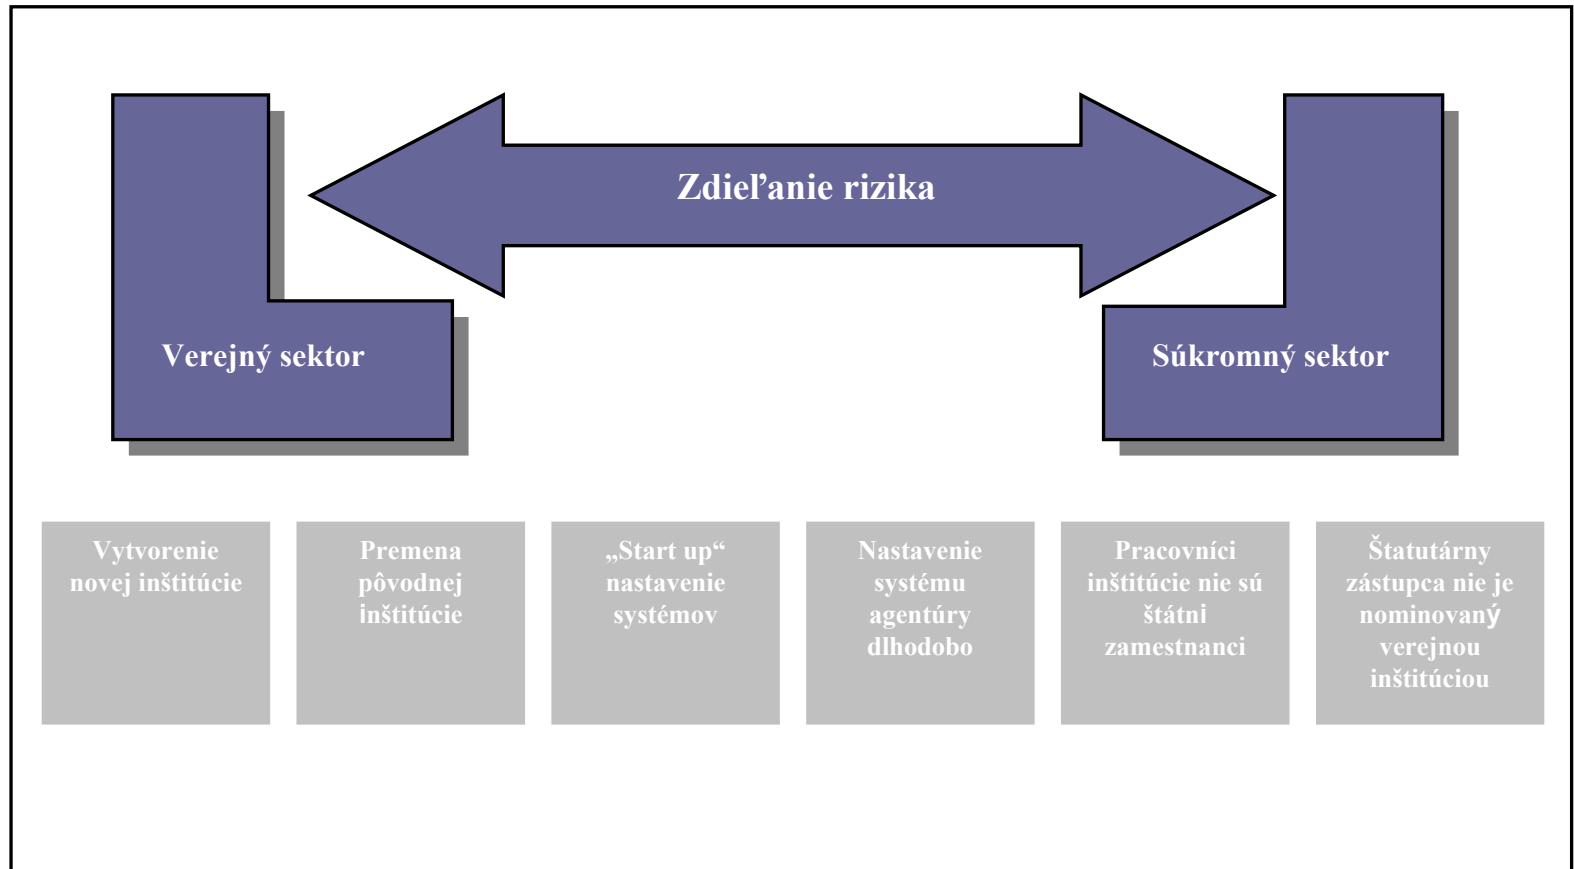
Zdieľanie rizika

Verejný sektor

Súkromný sektor

Vytvorenie novej inštitúcie

Premena pôvodnej inštitúcie

„Start up“ nastavenie systémov

Nastavenie systému agentúry dlhodobo

Pracovníci inštitúcie nie sú štátni zamestnanci

Štatutárny zástupca nie je nominovaný verejnou inštitúciou